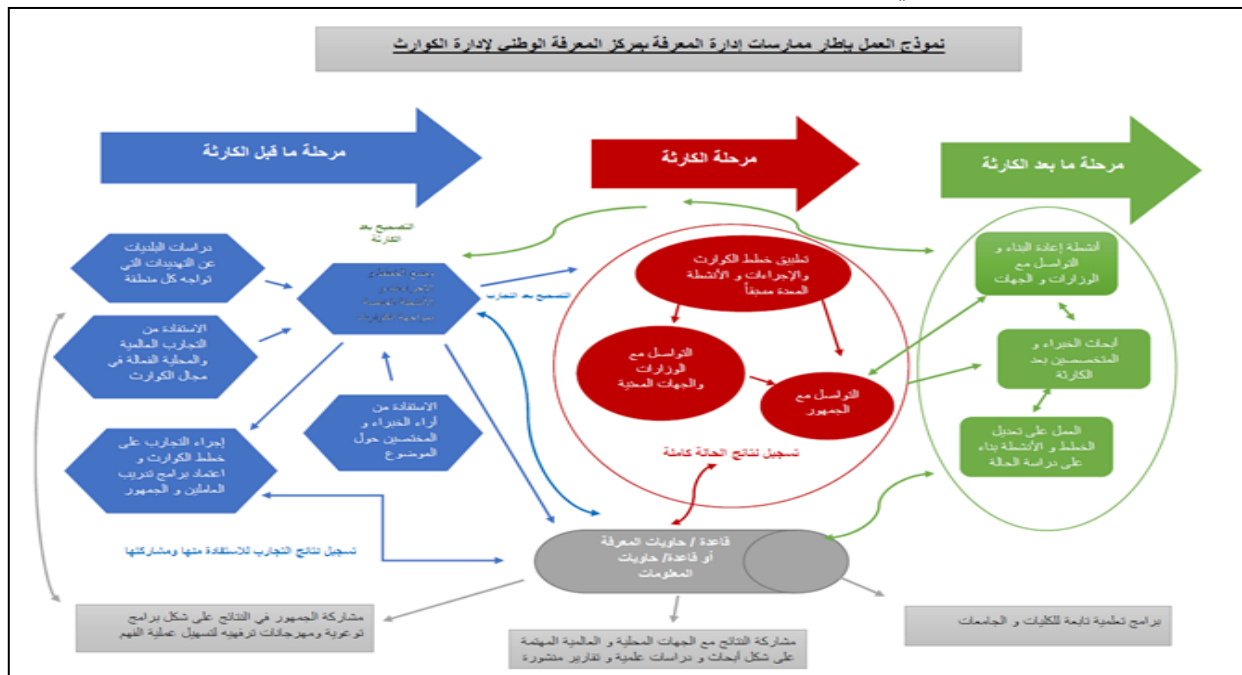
نموذج العمل بإطار ممارسات إدارة المعرفة بمركز المعرفة الوطني لإدارة الكوارث

مرحلة ما قبل الكارثة

مرحلة الكارثة

مرحلة ما بعد الكارثة

دراسات البلديات عن التهديدات التي تواجه كل منطقة

الاستفادة من التجارب العالمية والمحلية الفعالة في مجال الكوارث

إجراء التجارب على خطط الكوارث و اعتماد برامج تدريب العاملين و الجمهور

التصحيح بعد الكارثة

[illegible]

التصحيح بعد التجارب

الاستفادة من آراء الخبراء و المختصين حول الموضوع

تطبيق خطط الكوارث والإجراءات و الأنشطة المعدة مسبقاً

التواصل مع الوزارات والجهات المعنية

التواصل مع الجمهور

تسجيل نتائج الحالة كاملة

أنشطة إعادة البناء و التواصل مع الوزارات و الجهات

أبحاث الخبراء و المتخصصين بعد الكارثة

العمل على تعديل الخطط و الأنشطة بناء على دراسة الحالة

تسجيل نتائج التجارب للاستفادة منها ومشاركتها

قاعدة / حاويات المعرفة أو قاعدة/ حاويات المعلومات

مشاركة الجمهور في النتائج على شكل برامج توعوية ومهرجانات ترفيهيه لتسهيل عملية الفهم

مشاركة النتائج مع الجهات المحلية و العالمية المهتمة على شكل أبحاث و دراسات علمية و تقارير منشورة

برامج تعليمية تابعة للكليات و الجامعات